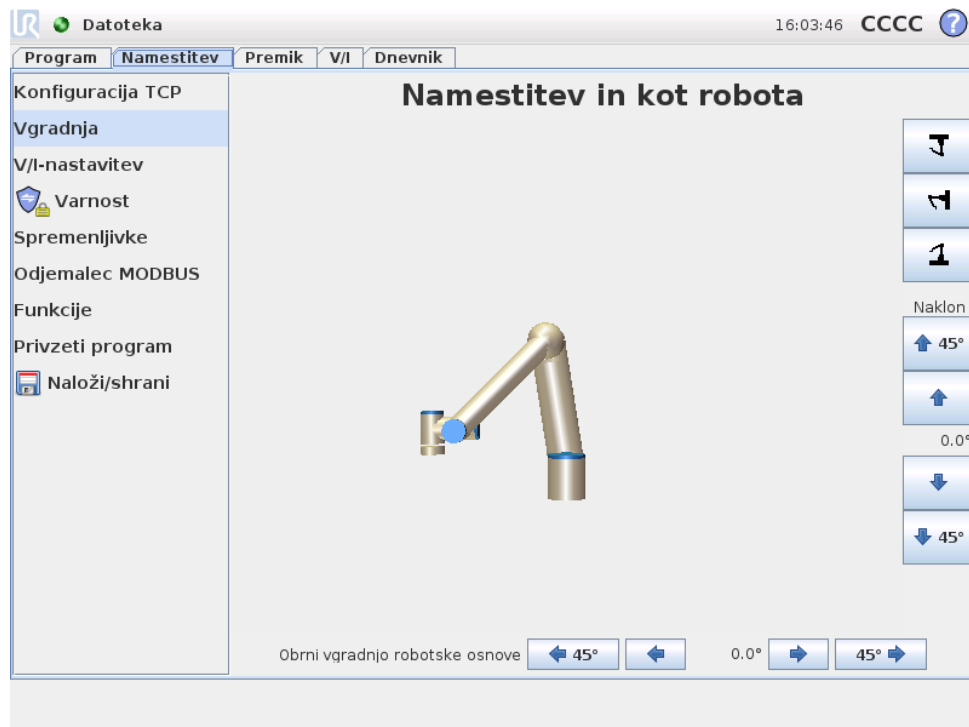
Datoteka

16:03:46 CCCC

Program | Namestitev | Premik | V/I | Dnevnik

Konfiguracija TCP
Vgradnja
V/I-nastavitev
Varnost
Spremenljivke
Odjemalec MODBUS
Funkcije
Privzeti program
Naloži/shrani

Namestitev in kot robota

Naklon
45°
0.0°
45°

Obrni vgradnjo robotske osnove
45°
0.0°
45°